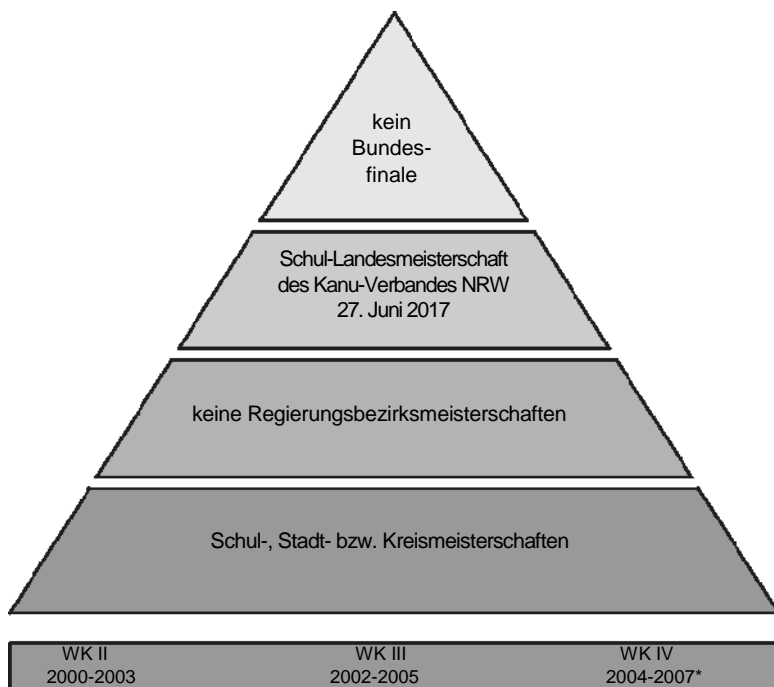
kein Bundesfinale

Schul-Landesmeisterschaft des Kanu-Verbandes NRW 27. Juni 2017

keine Regierungsbezirksmeisterschaften

Schul-, Stadt- bzw. Kreismeisterschaften

| WK II 2000-2003 | WK III 2002-2005 | WK IV 2004-2007* |
|---|---|---|